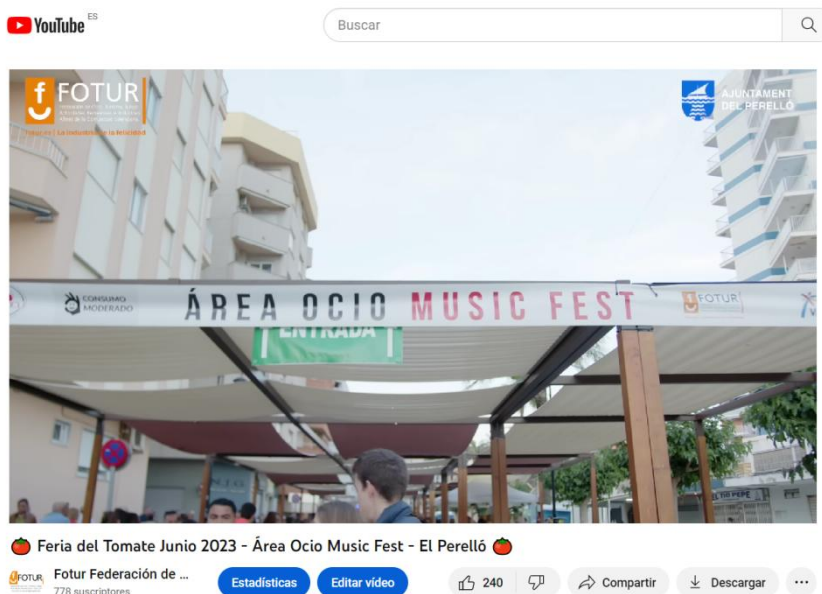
YouTube ES

Buscar

FOTUR
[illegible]

AJUNTAMENT DEL PERELLÓ

CONSUMO MODERADO

ÁREA OCIO MUSIC FEST

FOTUR

ENTRADA

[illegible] PEPE

🍅 Feria del Tomate Junio 2023 - Área Ocio Music Fest - El Perelló 🍅

FOTUR
Fotur Federación de ...
778 suscriptores

Estadísticas
Editar vídeo
240
Compartir
Descargar